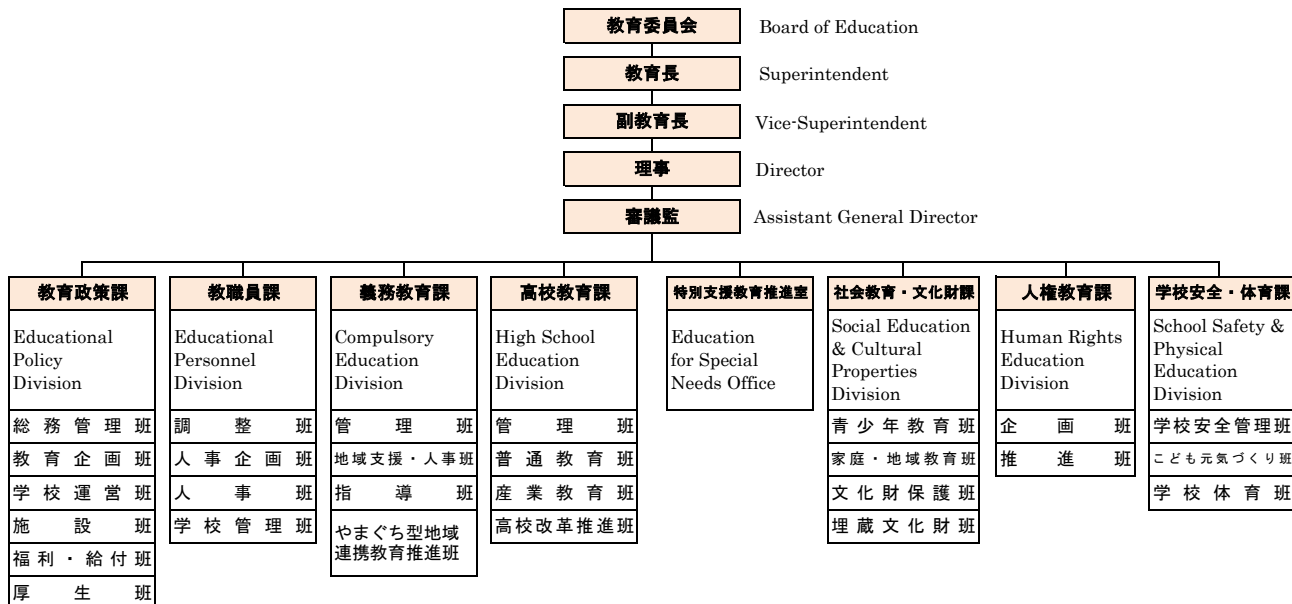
教育委員会 Board of Education

教育長 Superintendent

副教育長 Vice-Superintendent

理事 Director

審議監 Assistant General Director

教育政策課
Educational Policy Division
総務管理班
教育企画班
学校運営班
施設班
福利・給付班
厚生班

教職員課
Educational Personnel Division
調整班
人事企画班
人事班
学校管理班

義務教育課
Compulsory Education Division
管理班
地域支援・人事班
指導班
やまぐち型地域連携教育推進班

高校教育課
High School Education Division
管理班
普通教育班
産業教育班
高校改革推進班

特別支援教育推進室
Education for Special Needs Office

社会教育・文化財課
Social Education & Cultural Properties Division
青少年教育班
家庭・地域教育班
文化財保護班
埋蔵文化財班

人権教育課
Human Rights Education Division
企画班
推進班

学校安全・体育課
School Safety & Physical Education Division
学校安全管理班
こども元気づくり班
学校体育班